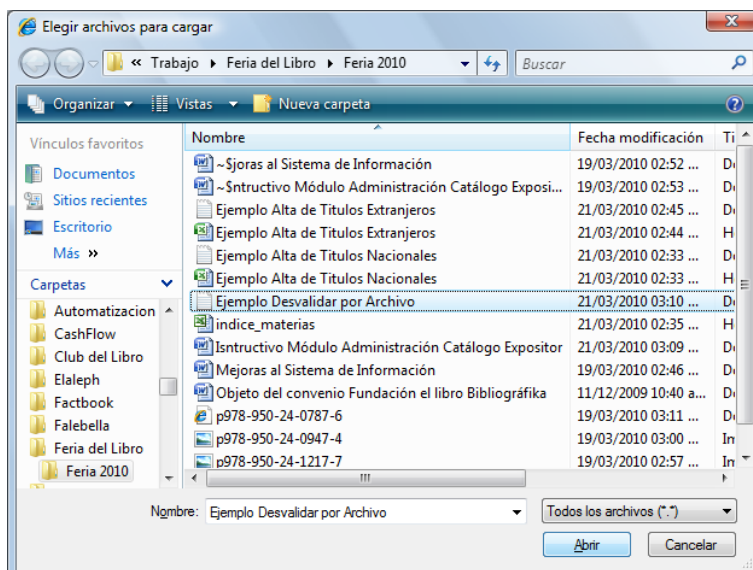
Elegir archivos para cargar

« Trabajo ▸ Feria del Libro ▸ Feria 2010

Buscar

Organizar ▾ Vistas ▾ Nueva carpeta

Vínculos favoritos

Documentos

Sitios recientes

Escritorio

Más »

Carpetas

Automatizacion

CashFlow

Club del Libro

Elaleph

Factbook

Falebella

Feria del Libro

Feria 2010

| Nombre | Fecha modificación | Ti |
|---|---|---|
| ~$joras al Sistema de Información | 19/03/2010 02:52 ... | D |
| ~$ntructivo Módulo Administración Catálogo Exposi... | 19/03/2010 02:53 ... | D |
| Ejemplo Alta de Titulos Extranjeros | 21/03/2010 02:45 ... | D |
| Ejemplo Alta de Titulos Extranjeros | 21/03/2010 02:44 ... | H |
| Ejemplo Alta de Titulos Nacionales | 21/03/2010 02:33 ... | D |
| Ejemplo Alta de Titulos Nacionales | 21/03/2010 02:33 ... | H |
| Ejemplo Desvalidar por Archivo | 21/03/2010 03:10 ... | D |
| indice_materias | 21/03/2010 02:35 ... | H |
| Isntructivo Módulo Administración Catálogo Expositor | 21/03/2010 03:09 ... | D |
| Mejoras al Sistema de Información | 19/03/2010 02:46 ... | D |
| Objeto del convenio Fundación el libro Bibliográfika | 11/12/2009 10:40 a... | D |
| p978-950-24-0787-6 | 19/03/2010 03:11 ... | D |
| p978-950-24-0947-4 | 19/03/2010 03:00 ... | In |
| p978-950-24-1217-7 | 19/03/2010 02:57 ... | In |

Nombre: Ejemplo Desvalidar por Archivo

Todos los archivos (*.*)

Abrir

Cancelar